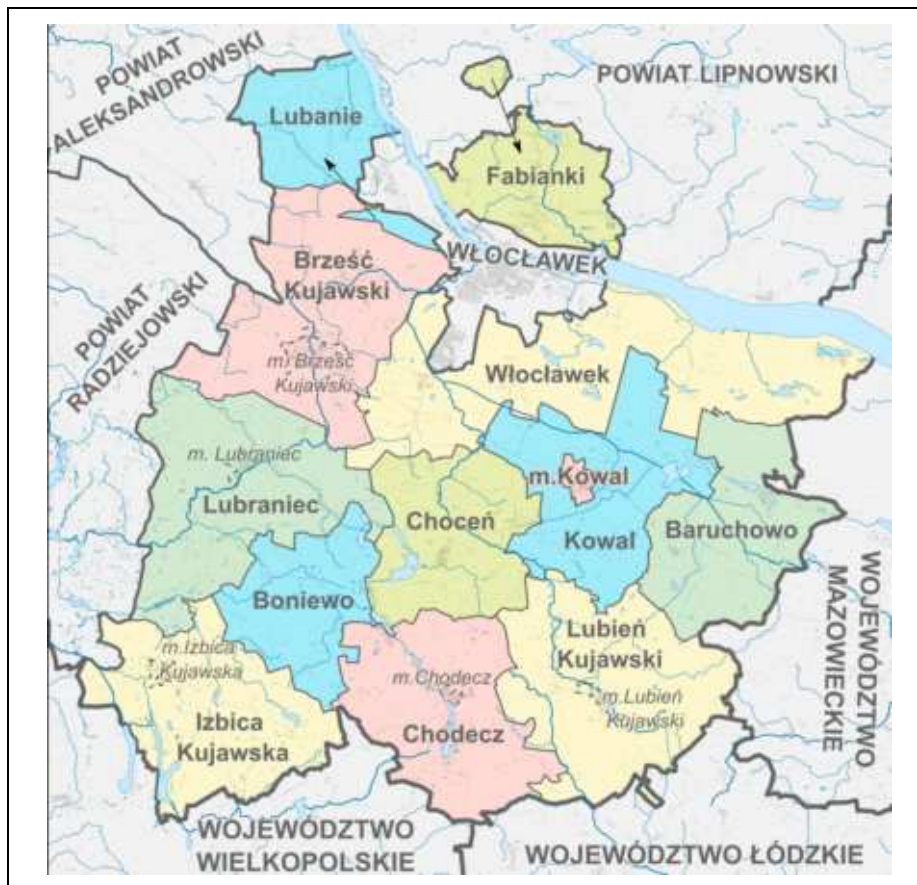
POWIAT ALEKSANDROWSKI

POWIAT LIPNOWSKI

Lubanie

Fabianki

WŁOCŁAWEK

POWIAT RADZIEJOWSKI

Brześć Kujawski

m. Brześć Kujawski

Włocławek

m. Lubraniec

Lubraniec

m.Kowal

Choceń

Kowal

Baruchowo

WOJEWÓDZTWO MAZOWIECKIE

Boniewo

Lubień Kujawski

m. Izbica Kujawska

m.Chodecz

m.Lubień Kujawski

Izbica Kujawska

Chodecz

WOJEWÓDZTWO WIELKOPOLSKIE

WOJEWÓDZTWO ŁÓDZKIE